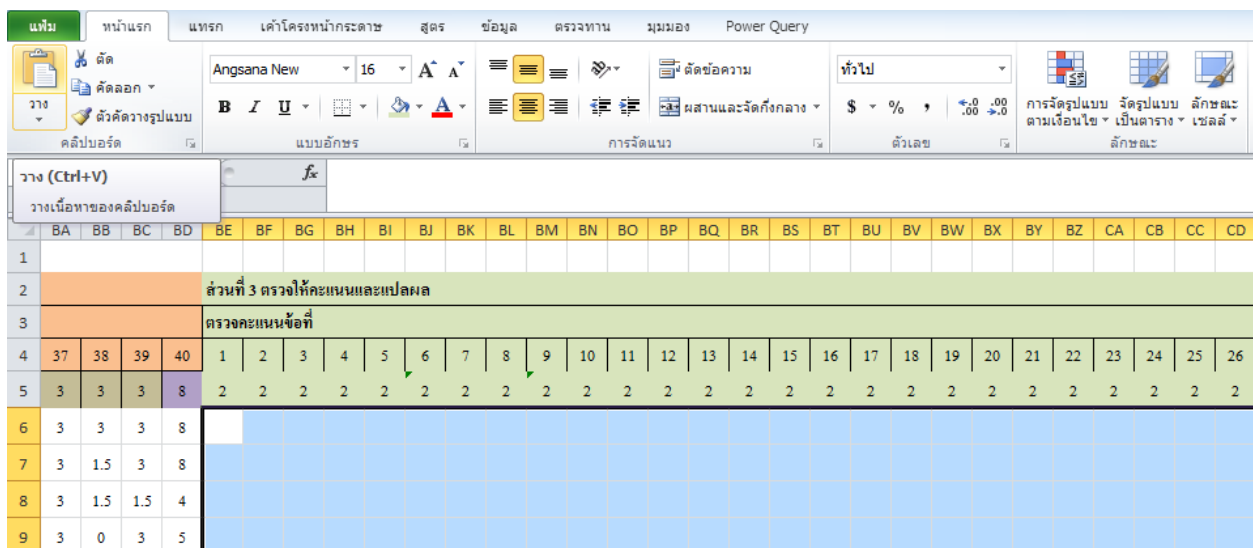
แฟ้ม หน้าแรก แทรก เค้าโครงหน้ากระดาษ สูตร ข้อมูล ตรวจทาน มุมมอง Power Query

วาง
ตัด
คัดลอก
ตัวคัดวางรูปแบบ
คลิปบอร์ด

Angsana New 16
B I U
แบบอักษร

ตัดข้อความ
ผสานและจัดกึ่งกลาง
การจัดแนว

ทั่วไป
$ % ,
ตัวเลข

การจัดรูปแบบตามเงื่อนไข
จัดรูปแบบเป็นตาราง
ลักษณะเซลล์
ลักษณะ

วาง (Ctrl+V)
วางเนื้อหาของคลิปบอร์ด

$f_x$

| | BA | BB | BC | BD | BE | BF | BG | BH | BI | BJ | BK | BL | BM | BN | BO | BP | BQ | BR | BS | BT | BU | BV | BW | BX | BY | BZ | CA | CB | CC | CD |
|---|---|---|---|---|---|---|---|---|---|---|---|---|---|---|---|---|---|---|---|---|---|---|---|---|---|---|---|---|---|---|
| 1 | | | | | | | | | | | | | | | | | | | | | | | | | | | | | | |
| 2 | | | | | ส่วนที่ 3 ตรวจให้คะแนนและแปลผล | | | | | | | | | | | | | | | | | | | | | | | | | |
| 3 | | | | | ตรวจคะแนนข้อที่ | | | | | | | | | | | | | | | | | | | | | | | | | |
| 4 | 37 | 38 | 39 | 40 | 1 | 2 | 3 | 4 | 5 | 6 | 7 | 8 | 9 | 10 | 11 | 12 | 13 | 14 | 15 | 16 | 17 | 18 | 19 | 20 | 21 | 22 | 23 | 24 | 25 | 26 |
| 5 | 3 | 3 | 3 | 8 | 2 | 2 | 2 | 2 | 2 | 2 | 2 | 2 | 2 | 2 | 2 | 2 | 2 | 2 | 2 | 2 | 2 | 2 | 2 | 2 | 2 | 2 | 2 | 2 | 2 | 2 |
| 6 | 3 | 3 | 3 | 8 | | | | | | | | | | | | | | | | | | | | | | | | | | |
| 7 | 3 | 1.5 | 3 | 8 | | | | | | | | | | | | | | | | | | | | | | | | | | |
| 8 | 3 | 1.5 | 1.5 | 4 | | | | | | | | | | | | | | | | | | | | | | | | | | |
| 9 | 3 | 0 | 3 | 5 | | | | | | | | | | | | | | | | | | | | | | | | | | |